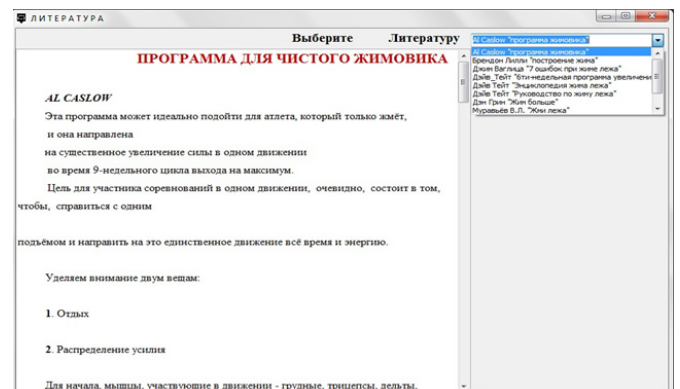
ЛИТЕРАТУРА

Выберите Литературу

Al Caslow "программа жимовика"

Al Caslow "программа жимовика"
Брендон Лилли "построение жима"
Джим Ваглица "7 ошибок при жиме лежа"
Дэйв_Тейт "6ти-недельная програма увеличения
Дэйв Тейт "Энциклопедия жима лежа"
Дэйв Тейт "Руководство по жиму лежа"
Дэн Грин "Жим больше"
Муравьёв В.Л. "Жми лежа"

ПРОГРАММА ДЛЯ ЧИСТОГО ЖИМОВИКА

AL CASLOW

Эта программа может идеально подойти для атлета, который только жмёт, и она направлена на существенное увеличение силы в одном движении во время 9-недельного цикла выхода на максимум.

Цель для участника соревнований в одном движении, очевидно, состоит в том, чтобы, справиться с одним

подъёмом и направить на это единственное движение всё время и энергию.

Уделяем внимание двум вещам:

1. Отдых

2. Распределение усилия

Для начала, мышцы, участвующие в движении - грудные, трицепсы, дельты,